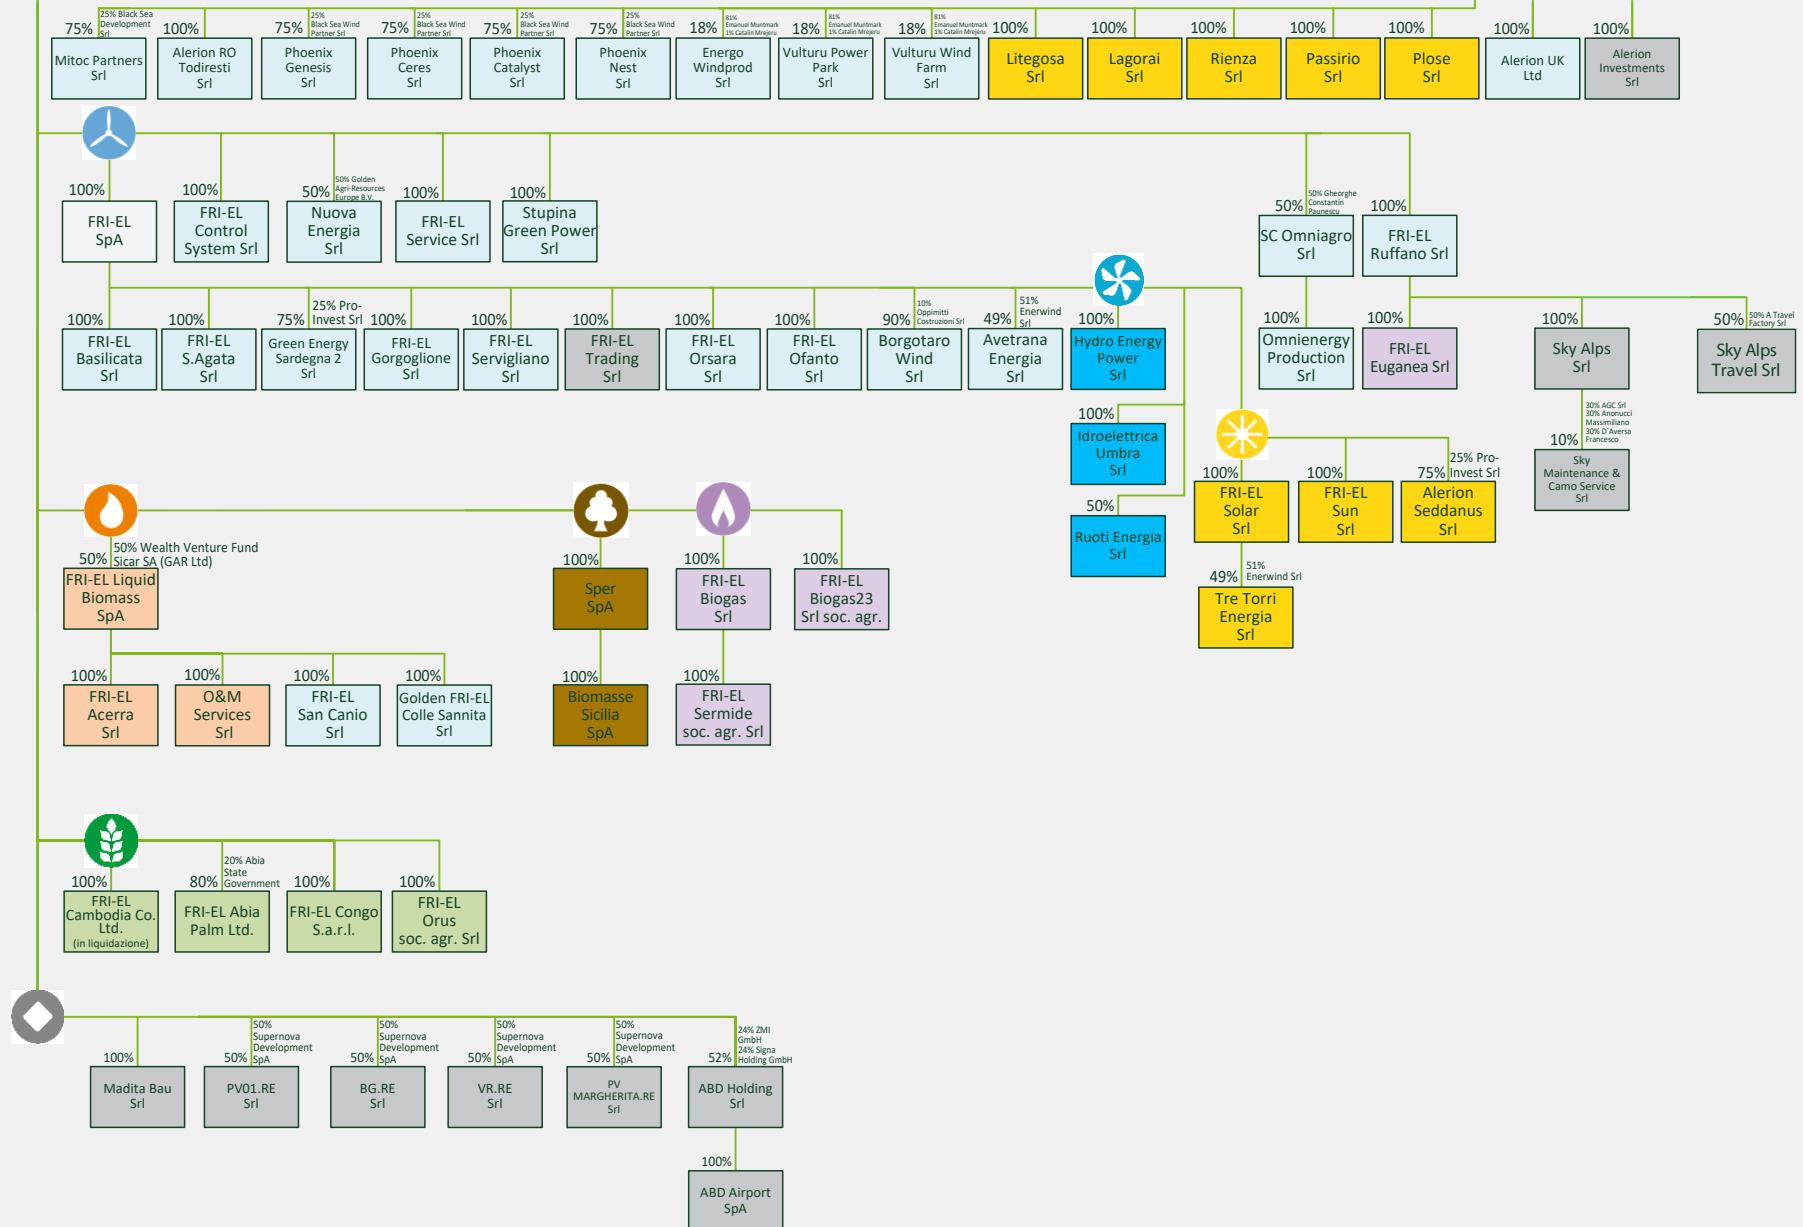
75% 25% Black Sea Development Srl
Mitoc Partners Srl
100%
Alerion RO Todiresti Srl
75% 25% Black Sea Wind Partner Srl
Phoenix Genesis Srl
75% 25% Black Sea Wind Partner Srl
Phoenix Ceres Srl
75% 25% Black Sea Wind Partner Srl
Phoenix Catalyst Srl
75% 25% Black Sea Wind Partner Srl
Phoenix Nest Srl
18% 81% Emanuel Muntmark 1% Catalin Mrejeru
Energo Windprod Srl
18% 81% Emanuel Muntmark 1% Catalin Mrejeru
Vulturu Power Park Srl
18% 81% Emanuel Muntmark 1% Catalin Mrejeru
Vulturu Wind Farm Srl
100%
Litegosa Srl
100%
Lagorai Srl
100%
Rienza Srl
100%
Passirio Srl
100%
Plose Srl
100%
Alerion UK Ltd
100%
Alerion Investments Srl

100%
FRI-EL SpA
100%
FRI-EL Control System Srl
50% 50% Golden Agri-Resources Europe B.V.
Nuova Energia Srl
100%
FRI-EL Service Srl
100%
Stupina Green Power Srl
50% 50% Gheorghe Constantin Paunescu
SC Omniagro Srl
100%
FRI-EL Ruffano Srl

100%
FRI-EL Basilicata Srl
100%
FRI-EL S.Agata Srl
75% 25% Pro-Invest Srl
Green Energy Sardegna 2 Srl
100%
FRI-EL Gorgoglione Srl
100%
FRI-EL Servigliano Srl
100%
FRI-EL Trading Srl
100%
FRI-EL Orsara Srl
100%
FRI-EL Ofanto Srl
90% 10% Oppimitti Costruzioni Srl
Borgotaro Wind Srl
49% 51% Enerwind Srl
Avetrana Energia Srl
100%
Hydro Energy Power Srl
100%
Omnienergy Production Srl
100%
FRI-EL Euganea Srl
100%
Sky Alps Srl
50% 50% A Travel Factory Srl
Sky Alps Travel Srl

100%
Idroelettrica Umbra Srl
50%
Ruoti Energia Srl
100%
FRI-EL Solar Srl
100%
FRI-EL Sun Srl
75% 25% Pro-Invest Srl
Alerion Seddanus Srl
10% 30% AGC Srl 30% Anonucci Massimiliano 30% D'Aversa Francesco
Sky Maintenance & Camo Service Srl
49% 51% Enerwind Srl
Tre Torri Energia Srl

50% 50% Wealth Venture Fund Sicar SA (GAR Ltd)
FRI-EL Liquid Biomass SpA
100%
Sper SpA
100%
FRI-EL Biogas Srl
100%
FRI-EL Biogas23 Srl soc. agr.

100%
FRI-EL Acerra Srl
100%
O&M Services Srl
100%
FRI-EL San Canio Srl
100%
Golden FRI-EL Colle Sannita Srl
100%
Biomasse Sicilia SpA
100%
FRI-EL Sermide soc. agr. Srl

100%
FRI-EL Cambodia Co. Ltd. (in liquidazione)
80% 20% Abia State Government
FRI-EL Abia Palm Ltd.
100%
FRI-EL Congo S.a.r.l.
100%
FRI-EL Orus soc. agr. Srl

100%
Madita Bau Srl
50% 50% Supernova Development SpA
PV01.RE Srl
50% 50% Supernova Development SpA
BG.RE Srl
50% 50% Supernova Development SpA
VR.RE Srl
50% 50% Supernova Development SpA
PV MARGHERITA.RE Srl
52% 24% ZMI GmbH 24% Signa Holding GmbH
ABD Holding Srl
100%
ABD Airport SpA